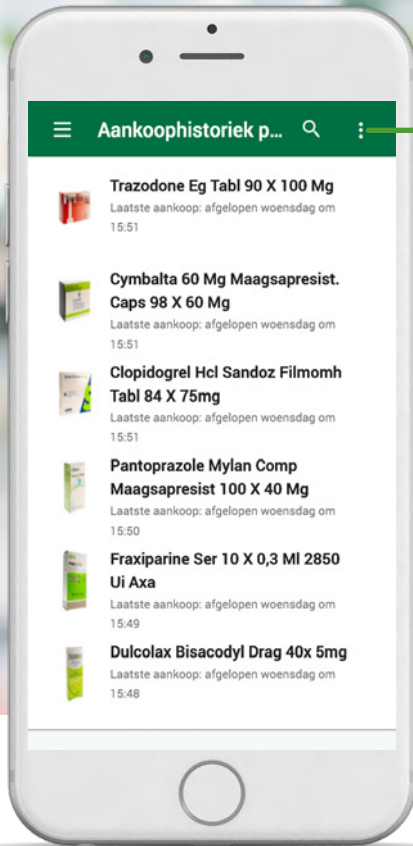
Aankoophistoriek p...

Trazodone Eg Tabl 90 X 100 Mg
Laatste aankoop: afgelopen woensdag om 15:51

Cymbalta 60 Mg Maagsapresist. Caps 98 X 60 Mg
Laatste aankoop: afgelopen woensdag om 15:51

Clopidogrel Hcl Sandoz Filmomh Tabl 84 X 75mg
Laatste aankoop: afgelopen woensdag om 15:51

Pantoprazole Mylan Comp Maagsapresist 100 X 40 Mg
Laatste aankoop: afgelopen woensdag om 15:50

Fraxiparine Ser 10 X 0,3 Ml 2850 Ui Axa
Laatste aankoop: afgelopen woensdag om 15:49

Dulcolax Bisacodyl Drag 40x 5mg
Laatste aankoop: afgelopen woensdag om 15:48